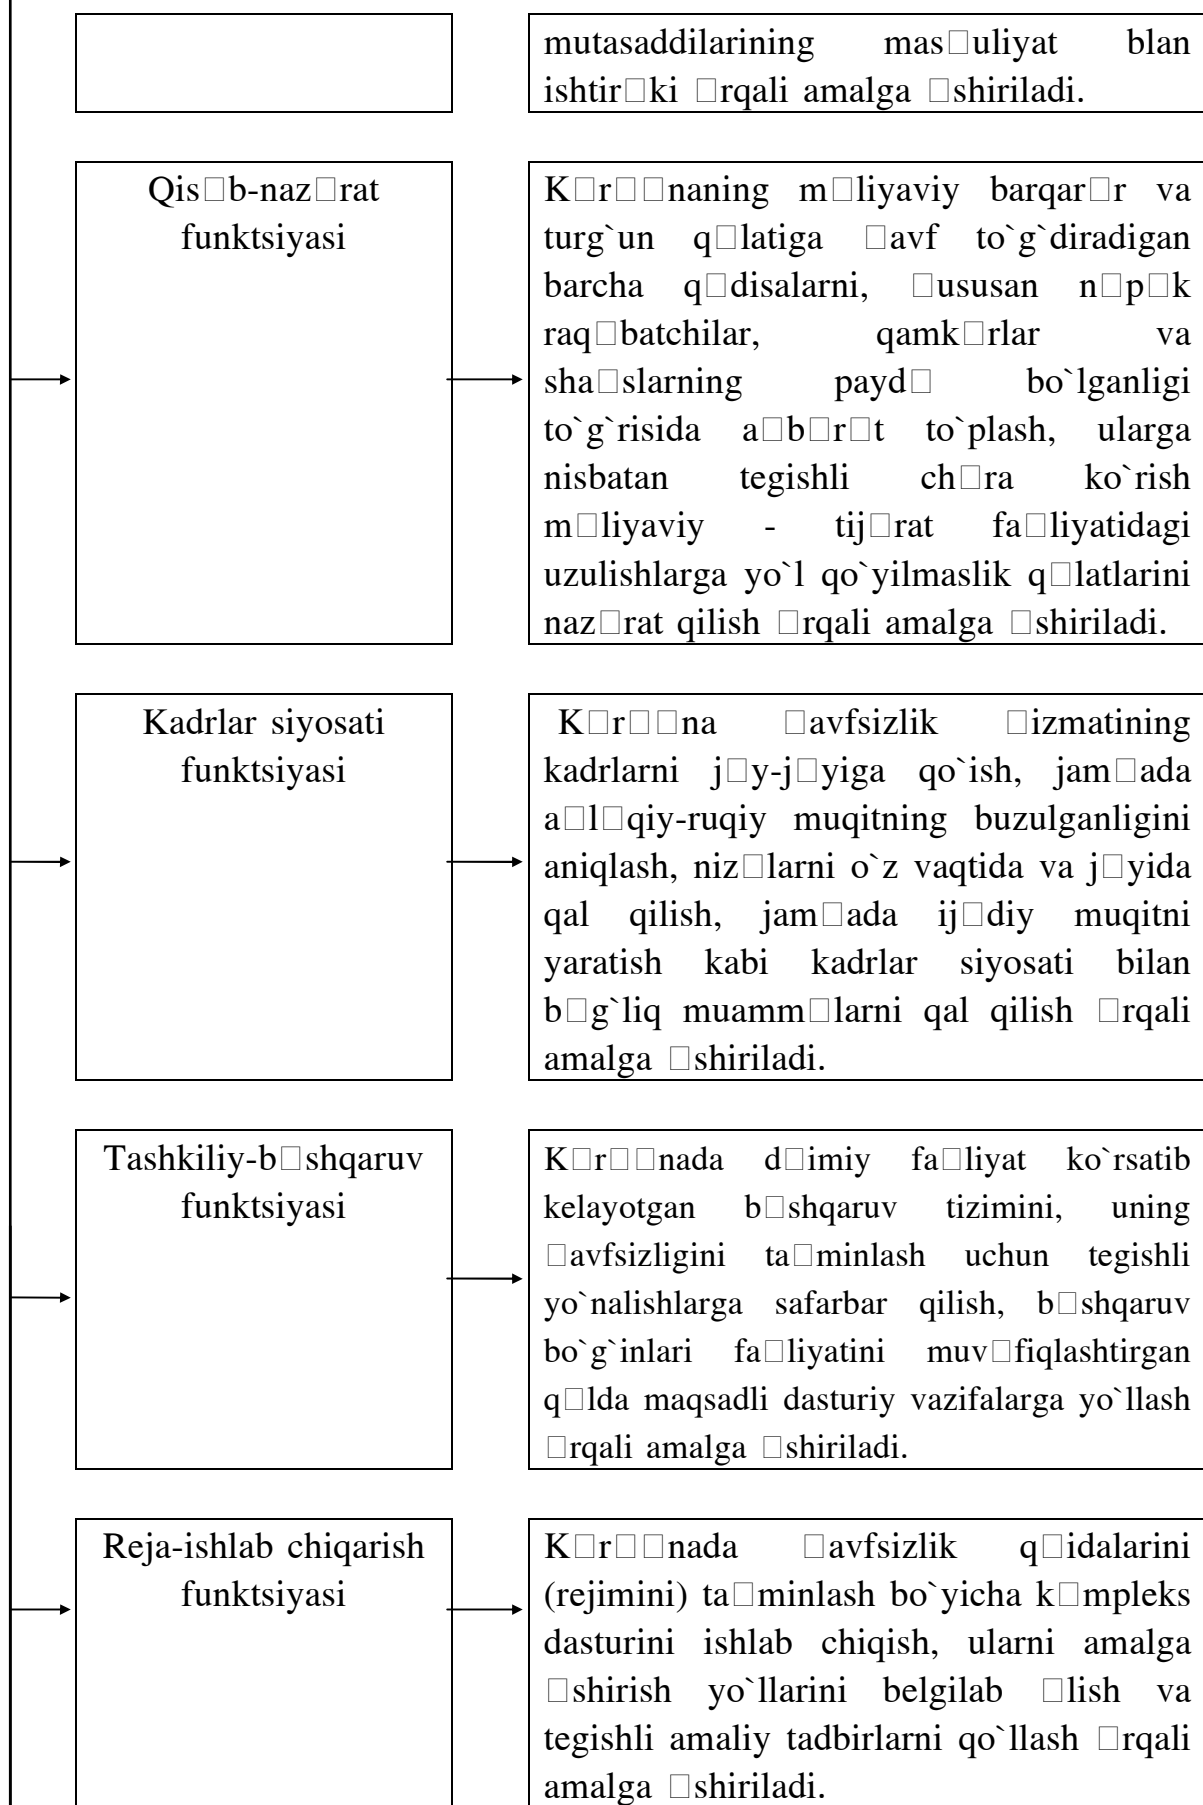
mutasaddilarining mas□uliyat blan ishtir□ki □rqali amalga □shiriladi.

Qis□b-naz□rat funktsiyasi

K□r□□naning m□liyaviy barqar□r va turg`un q□latiga □avf to`g`diradigan barcha q□disalarni, □ususan n□p□k raq□batchilar, qamk□rlar va sha□slarning payd□ bo`lganligi to`g`risida a□b□r□t to`plash, ularga nisbatan tegishli ch□ra ko`rish m□liyaviy - tij□rat fa□liyatidagi uzulishlarga yo`l qo`yilmaslik q□latlarini naz□rat qilish □rqali amalga □shiriladi.

Kadrlar siyosati funktsiyasi

K□r□□na □avfsizlik □izmatining kadrlarni j□y-j□yiga qo`ish, jam□ada a□l□qiy-ruqiy muqitning buzulganligini aniqlash, niz□larni o`z vaqtida va j□yida qal qilish, jam□ada ij□diy muqitni yaratish kabi kadrlar siyosati bilan b□g`liq muamm□larni qal qilish □rqali amalga □shiriladi.

Tashkiliy-b□shqaruv funktsiyasi

K□r□□nada d□imiy fa□liyat ko`rsatib kelayotgan b□shqaruv tizimini, uning □avfsizligini ta□minlash uchun tegishli yo`nalishlarga safarbar qilish, b□shqaruv bo`g`inlari fa□liyatini muv□fiqlashtirgan q□lda maqsadli dasturiy vazifalarga yo`llash □rqali amalga □shiriladi.

Reja-ishlab chiqarish funktsiyasi

K□r□□nada □avfsizlik q□idalarini (rejimini) ta□minlash bo`yicha k□mpleks dasturini ishlab chiqish, ularni amalga □shirish yo`llarini belgilab □lish va tegishli amaliy tadbirlarni qo`llash □rqali amalga □shiriladi.